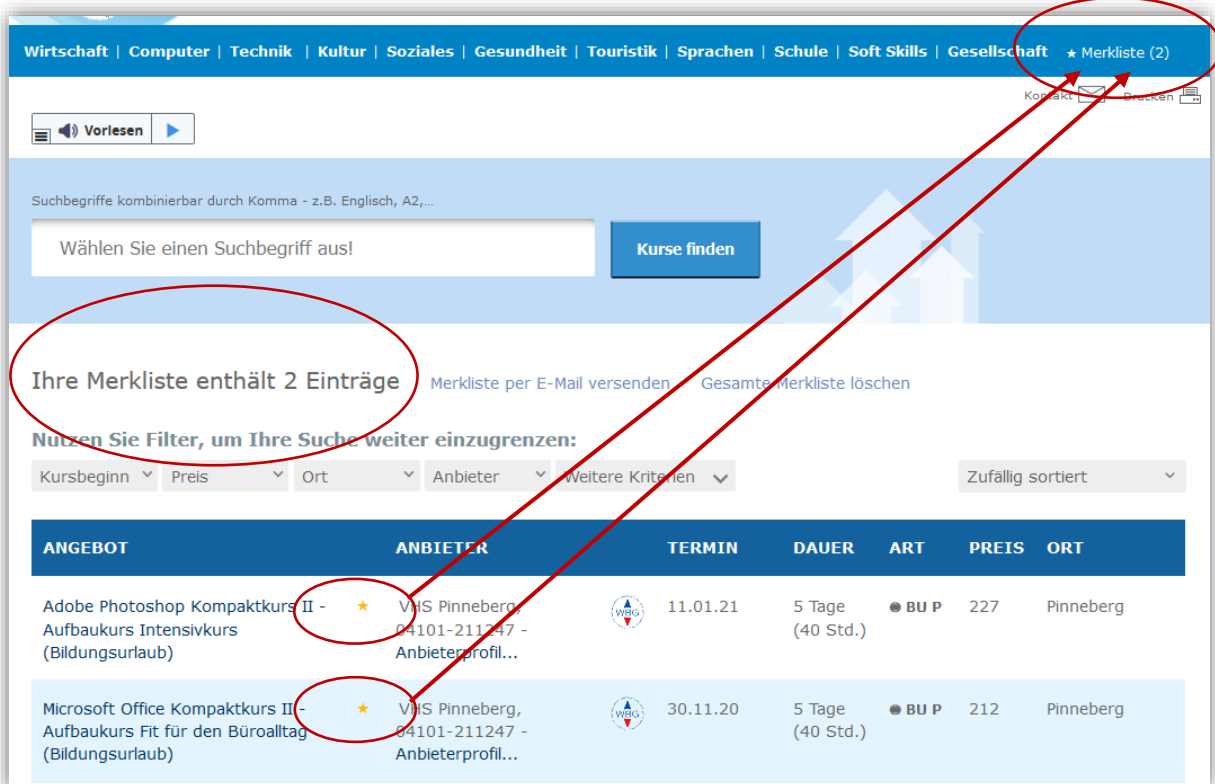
Wirtschaft | Computer | Technik | Kultur | Soziales | Gesundheit | Touristik | Sprachen | Schule | Soft Skills | Gesellschaft ★ Merkliste (2)

Kontakt Drucken

Vorlesen

Suchbegriffe kombinierbar durch Komma - z.B. Englisch, A2,...

Wählen Sie einen Suchbegriff aus!

Kurse finden

Ihre Merkliste enthält 2 Einträge Merkliste per E-Mail versenden Gesamte Merkliste löschen

Nutzen Sie Filter, um Ihre Suche weiter einzugrenzen:

Kursbeginn Preis Ort Anbieter Weitere Kriterien Zufällig sortiert

| ANGEBOT | ANBIETER | TERMIN | DAUER | ART | PREIS | ORT |
|---|---|---|---|---|---|---|
| Adobe Photoshop Kompaktkurs II - Aufbaukurs Intensivkurs (Bildungsurlaub) ★ | VHS Pinneberg, 04101-211247 - Anbieterprofil... WBG | 11.01.21 | 5 Tage (40 Std.) | BU P | 227 | Pinneberg |
| Microsoft Office Kompaktkurs II - Aufbaukurs Fit für den Büroalltag (Bildungsurlaub) ★ | VHS Pinneberg, 04101-211247 - Anbieterprofil... WBG | 30.11.20 | 5 Tage (40 Std.) | BU P | 212 | Pinneberg |